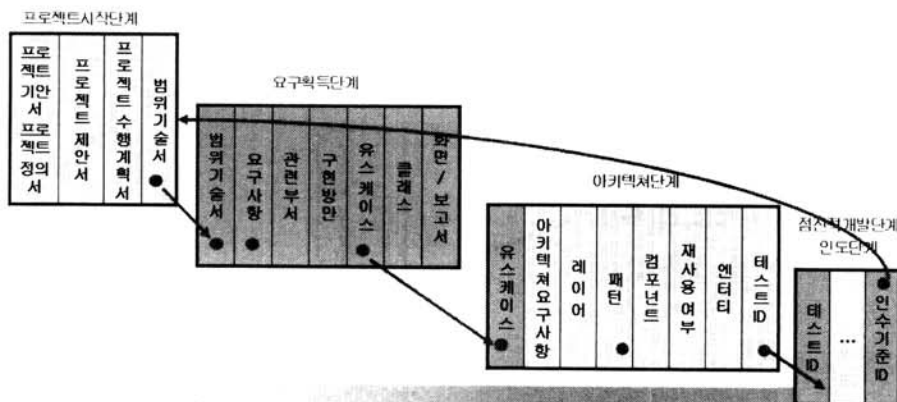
프로젝트시작단계

프로젝트기안서 프로젝트정의서

프로젝트제안서

프로젝트수행계획서

범위기술서

요구획득단계

범위기술서

요구사항

관련부서

구현방안

유스케이스

클래스

화면/보고서

아키텍처단계

유스케이스

아키텍처요구사항

레이어

패턴

컴포넌트

재사용여부

엔터티

테스트ID

점진적개발단계

인도단계

테스트ID

...

인수기준ID